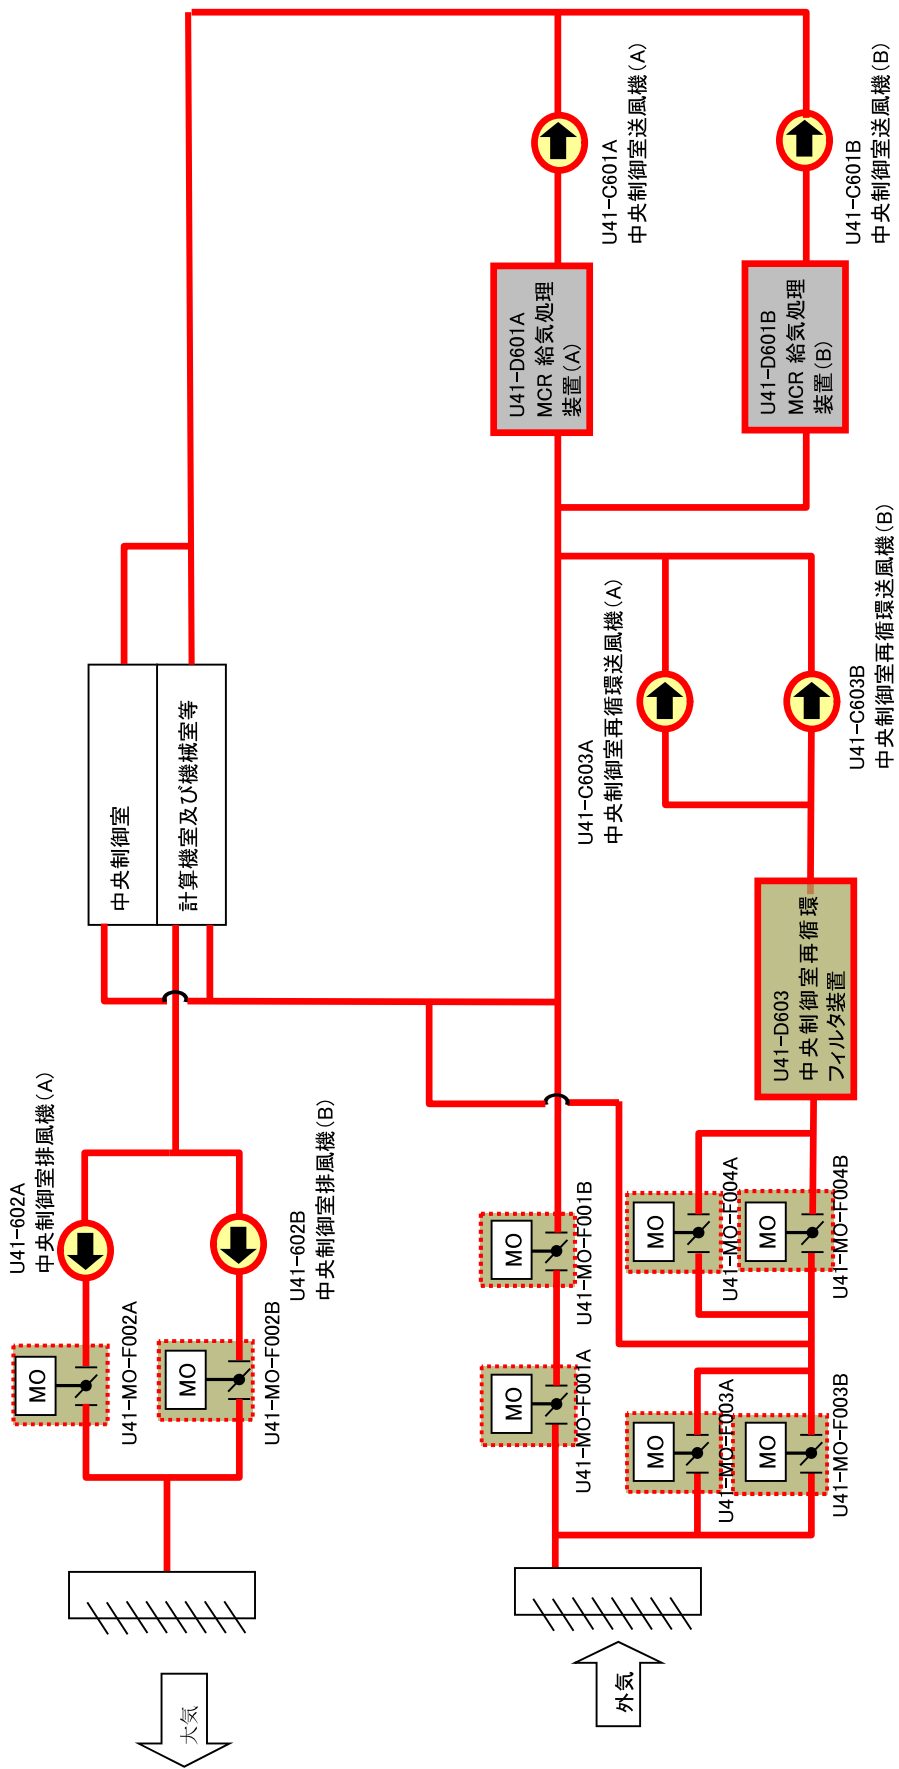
U41-C601A
中央制御室送風機（A）

U41-C601B
中央制御室送風機（B）

U41-D601A
MCR 給気処理
装置（A）

U41-D601B
MCR 給気処理
装置（B）

U41-C603A
中央制御室再循環送風機（A）

U41-C603B
中央制御室再循環送風機（B）

中央制御室

計算機室及び機械室等

U41-D603
中央制御室再循環
フィルタ装置

U41-602A
中央制御室排風機（A）

U41-602B
中央制御室排風機（B）

MO
U41-MO-F002A

MO
U41-MO-F002B

MO
U41-MO-F001B

MO
U41-MO-F001A

MO
U41-MO-F004A

MO
U41-MO-F004B

MO
U41-MO-F003A

MO
U41-MO-F003B

大気

外気